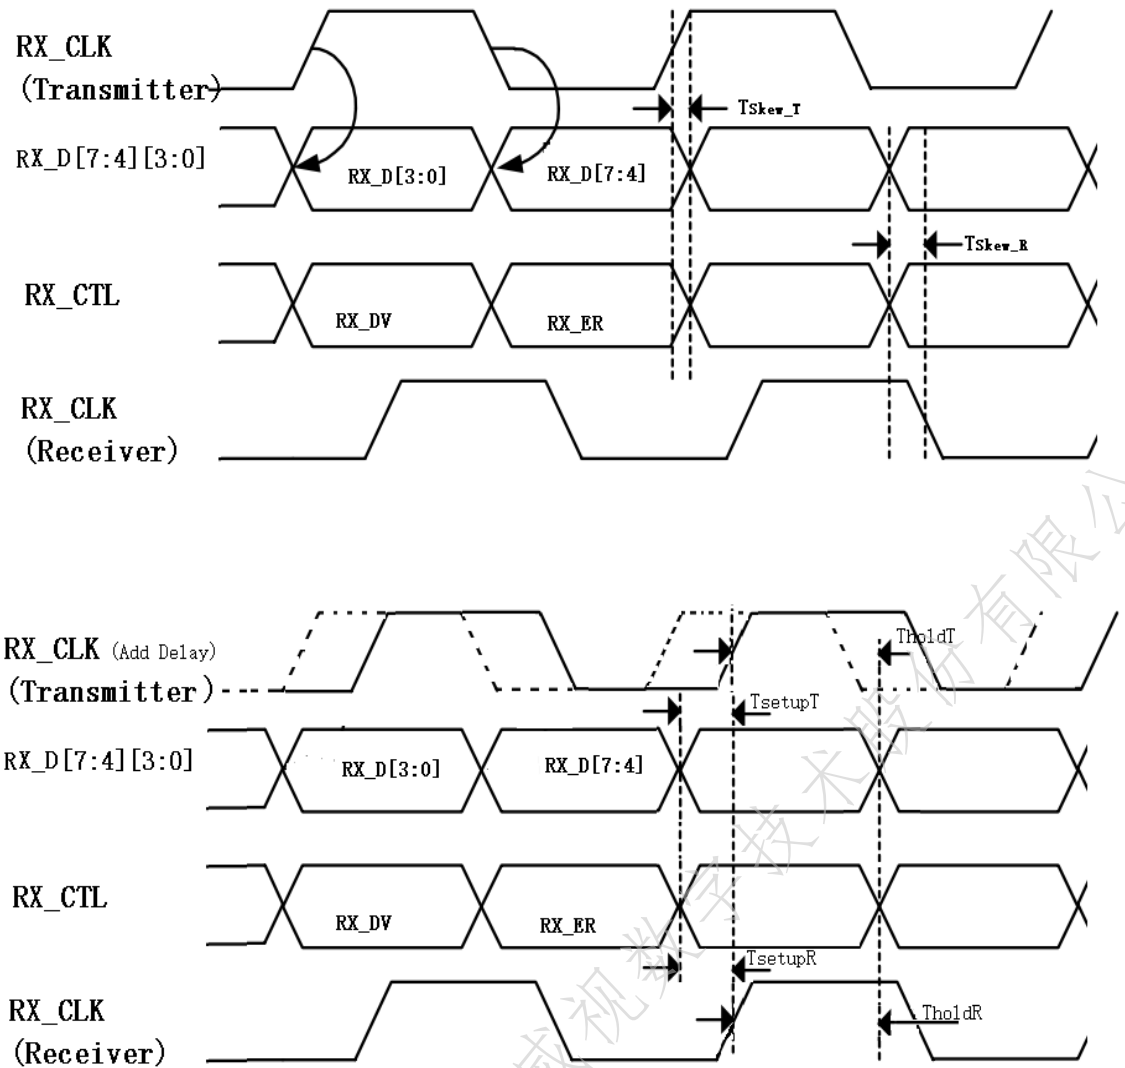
RX_CLK
(Transmitter)

TSkew_T

RX_D[7:4][3:0]

RX_D[3:0]

RX_D[7:4]

TSkew_R

RX_CTL

RX_DV

RX_ER

RX_CLK
(Receiver)

RX_CLK (Add Delay)
(Transmitter)

TholdT

TsetupT

RX_D[7:4][3:0]

RX_D[3:0]

RX_D[7:4]

RX_CTL

RX_DV

RX_ER

TsetupR

RX_CLK
(Receiver)

TholdR

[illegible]视数字技术股份有限公